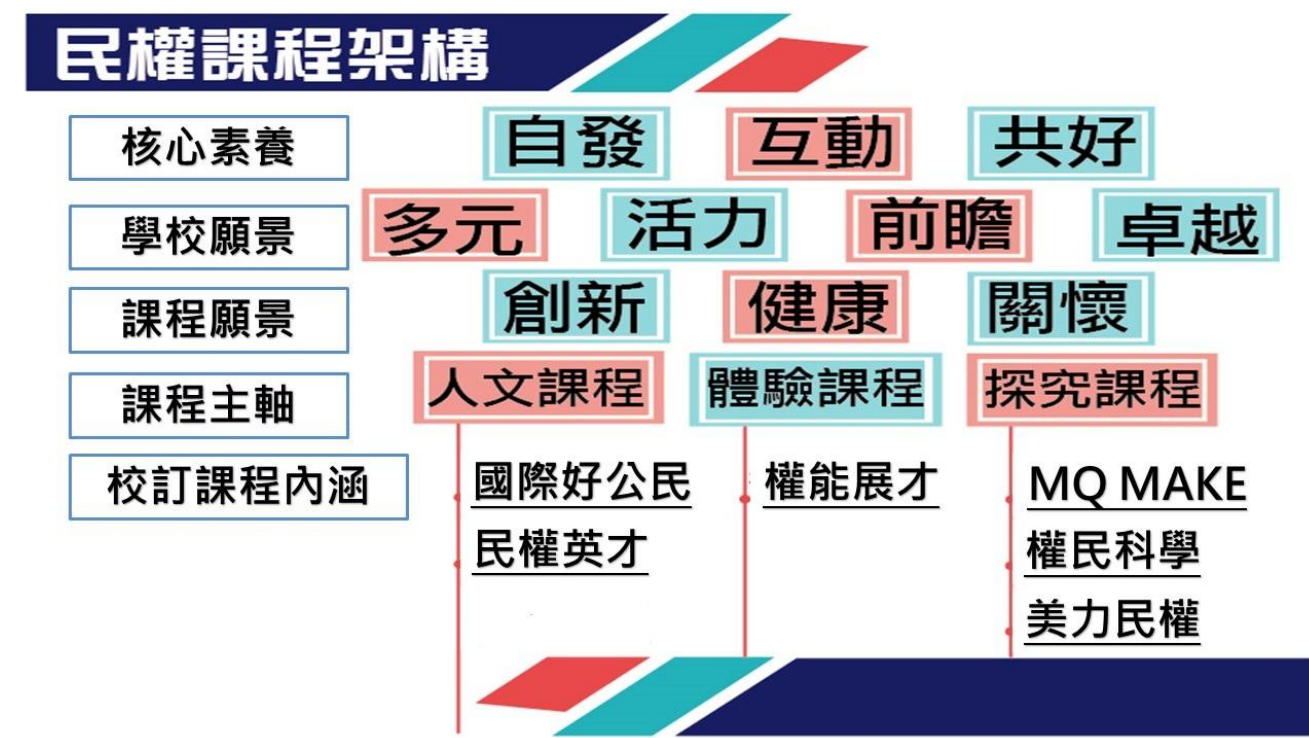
民權課程架構

核心素養
自發 互動 共好

學校願景
多元 活力 前瞻 卓越

課程願景
創新 健康 關懷

課程主軸
人文課程 體驗課程 探究課程

校訂課程內涵
國際好公民
民權英才

權能展才

MQ MAKE
權民科學
美力民權